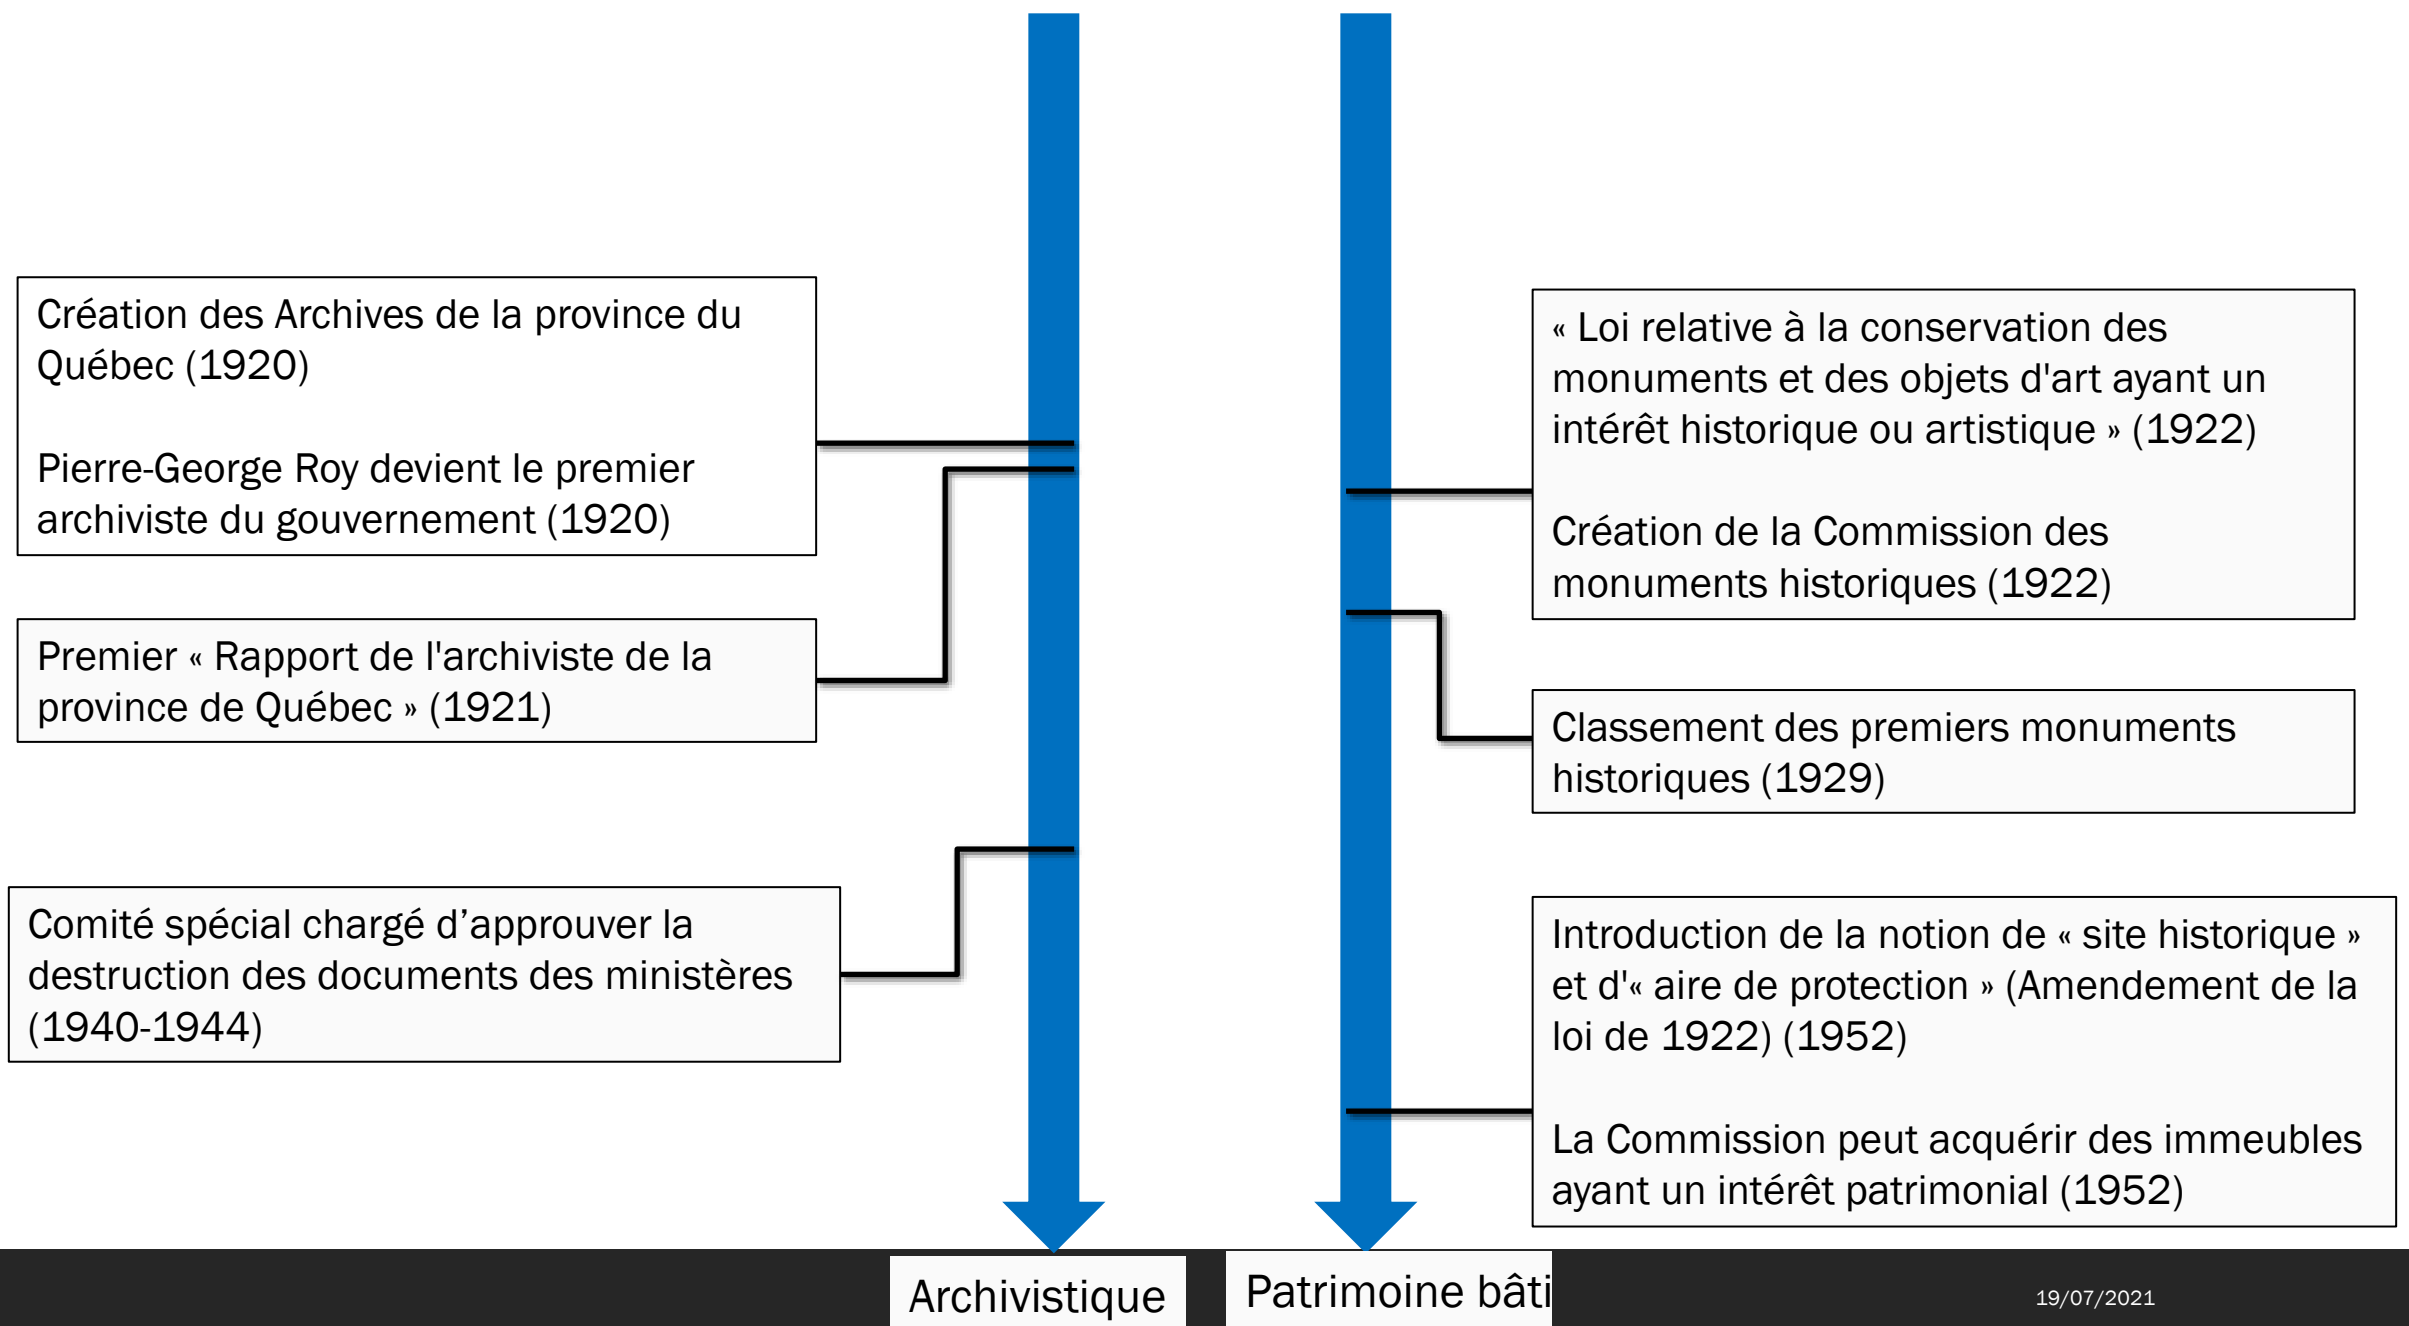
Création des Archives de la province du Québec (1920)

Pierre-George Roy devient le premier archiviste du gouvernement (1920)

Premier « Rapport de l'archiviste de la province de Québec » (1921)

Comité spécial chargé d'approuver la destruction des documents des ministères (1940-1944)

« Loi relative à la conservation des monuments et des objets d'art ayant un intérêt historique ou artistique » (1922)

Création de la Commission des monuments historiques (1922)

Classement des premiers monuments historiques (1929)

Introduction de la notion de « site historique » et d'« aire de protection » (Amendement de la loi de 1922) (1952)

La Commission peut acquérir des immeubles ayant un intérêt patrimonial (1952)

Archivistique

Patrimoine bâti

19/07/2021